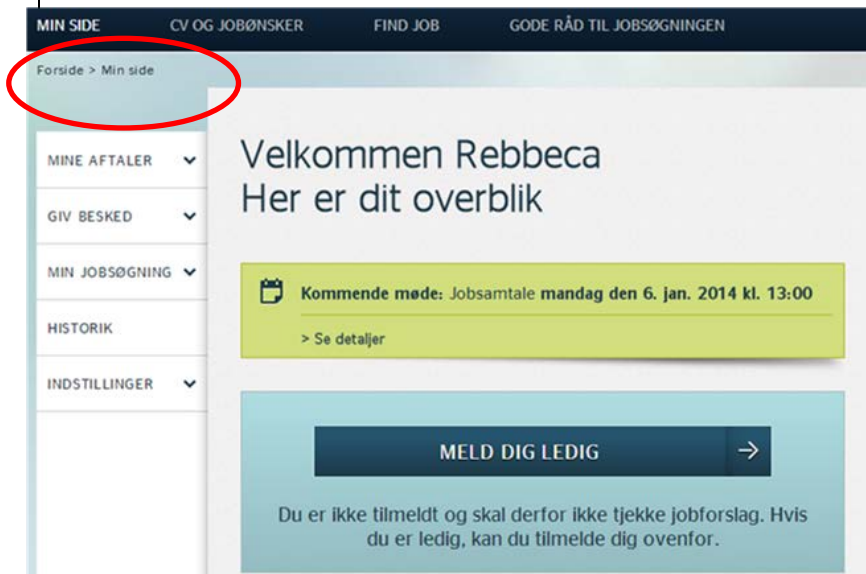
MIN SIDE CV OG JOBØNSKER FIND JOB GODE RÅD TIL JOBSØGNINGEN

Forside > Min side

MINE AFTALER

GIV BESKED

MIN JOBSØGNING

HISTORIK

INDSTILLINGER

Velkommen Rebbeca
Her er dit overblik

Kommende møde: Jobsamtale mandag den 6. jan. 2014 kl. 13:00

> Se detaljer

MELD DIG LEDIG

Du er ikke tilmeldt og skal derfor ikke tjekke jobforslag. Hvis du er ledig, kan du tilmelde dig ovenfor.